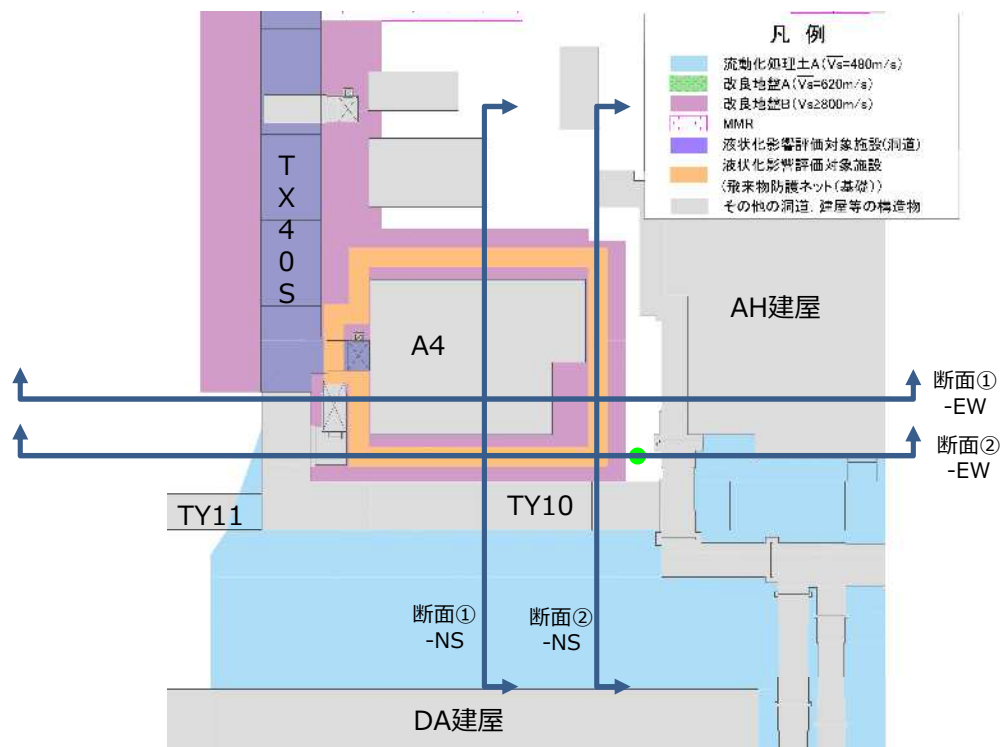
凡 例

流動化処理土A (Vs=480m/s)
改良地盤A (Vs=620m/s)
改良地盤B (Vs≥800m/s)
MMR
液状化影響評価対象施設(洞道)
液状化影響評価対象施設 (飛来物防護ネット(基礎))
その他の洞道, 建屋等の構造物

TX40S

A4

AH建屋

断面① -EW

断面② -EW

TY11

TY10

断面① -NS

断面② -NS

DA建屋